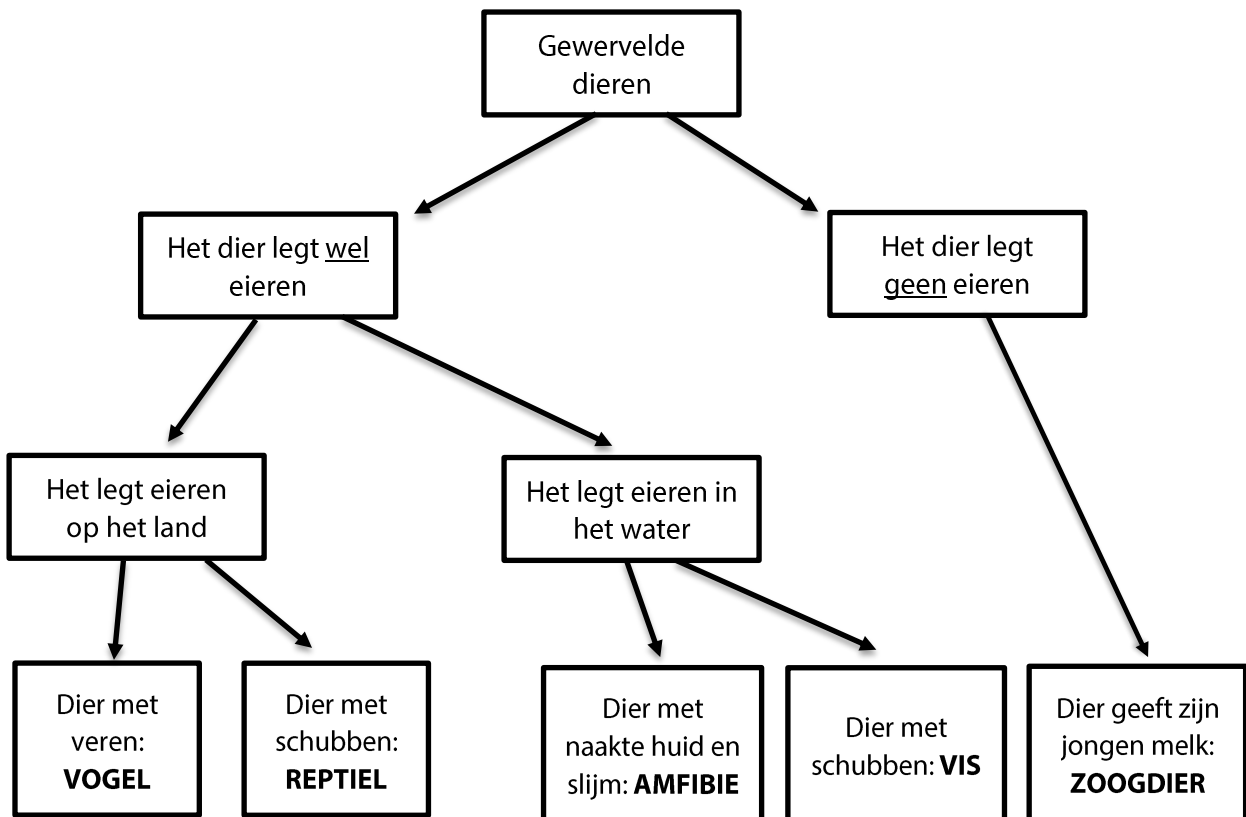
Gewervelde dieren

Het dier legt wel eieren

Het dier legt geen eieren

Het legt eieren op het land

Het legt eieren in het water

Dier met veren: **VOGEL**

Dier met schubben: **REPTIEL**

Dier met naakte huid en slijm: **AMFIBIE**

Dier met schubben: **VIS**

Dier geeft zijn jongen melk: **ZOOGDIER**